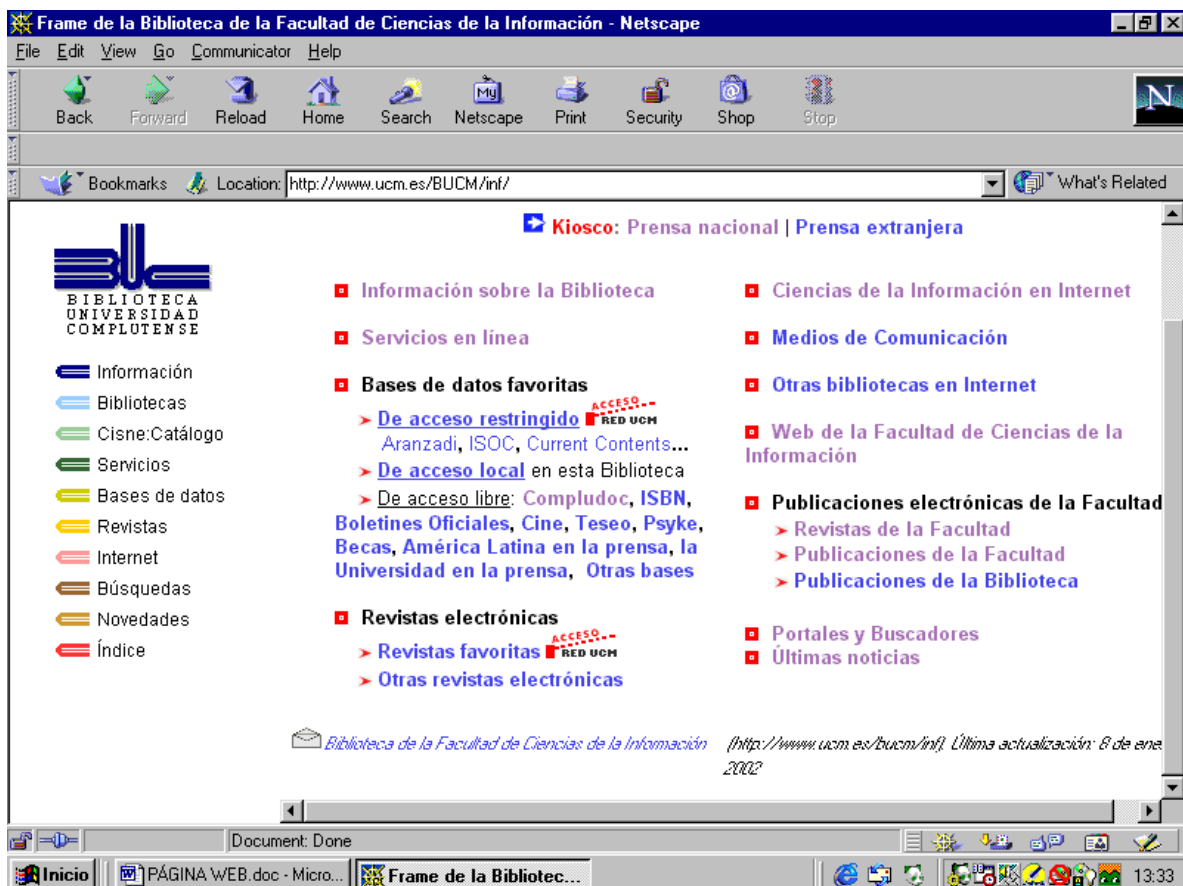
Frame de la Biblioteca de la Facultad de Ciencias de la Información - Netscape

File Edit View Go Communicator Help

Back Forward Reload Home Search Netscape Print Security Shop Stop

Bookmarks Location: http://www.ucm.es/BUCM/inf/ What's Related

Kiosco: Prensa nacional | Prensa extranjera

BIBLIOTECA UNIVERSIDAD COMPLUTENSE

Información
Bibliotecas
Cisne:Catálogo
Servicios
Bases de datos
Revistas
Internet
Búsquedas
Novedades
Índice

Información sobre la Biblioteca

Servicios en línea

Bases de datos favoritas

De acceso restringido ACCESO RED UCM
Aranzadi, ISOC, Current Contents...

De acceso local en esta Biblioteca

De acceso libre: Compludoc, ISBN, Boletines Oficiales, Cine, Teseo, Psyke, Becas, América Latina en la prensa, la Universidad en la prensa, Otras bases

Revistas electrónicas

Revistas favoritas ACCESO RED UCM

Otras revistas electrónicas

Ciencias de la Información en Internet

Medios de Comunicación

Otras bibliotecas en Internet

Web de la Facultad de Ciencias de la Información

Publicaciones electrónicas de la Facultad

Revistas de la Facultad

Publicaciones de la Facultad

Publicaciones de la Biblioteca

Portales y Buscadores

Últimas noticias

Biblioteca de la Facultad de Ciencias de la Información (http://www.ucm.es/bucm/inf) Última actualización: 8 de ene 2002

Document: Done

Inicio PÁGINA WEB.doc - Micro... Frame de la Bibliotec... 13:33